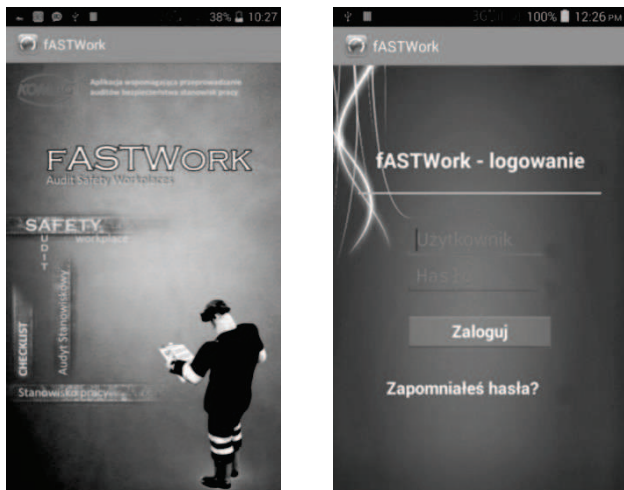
38% 10:27

fASTWork

KOMAG

Aplikacja wspomagająca przeprowadzanie audytów bezpieczeństwa stanowisk pracy

FASTWORK
Audit Safety Workplaces

SAFETY
AUDIT
workplace

CHECKLIST
Audyt Stanowiskowy
Stanowisko pracy

100% 12:26 PM

fASTWork

fASTWork - logowanie

Użytkownik

Hasło

Zaloguj

Zapomniałeś hasła?